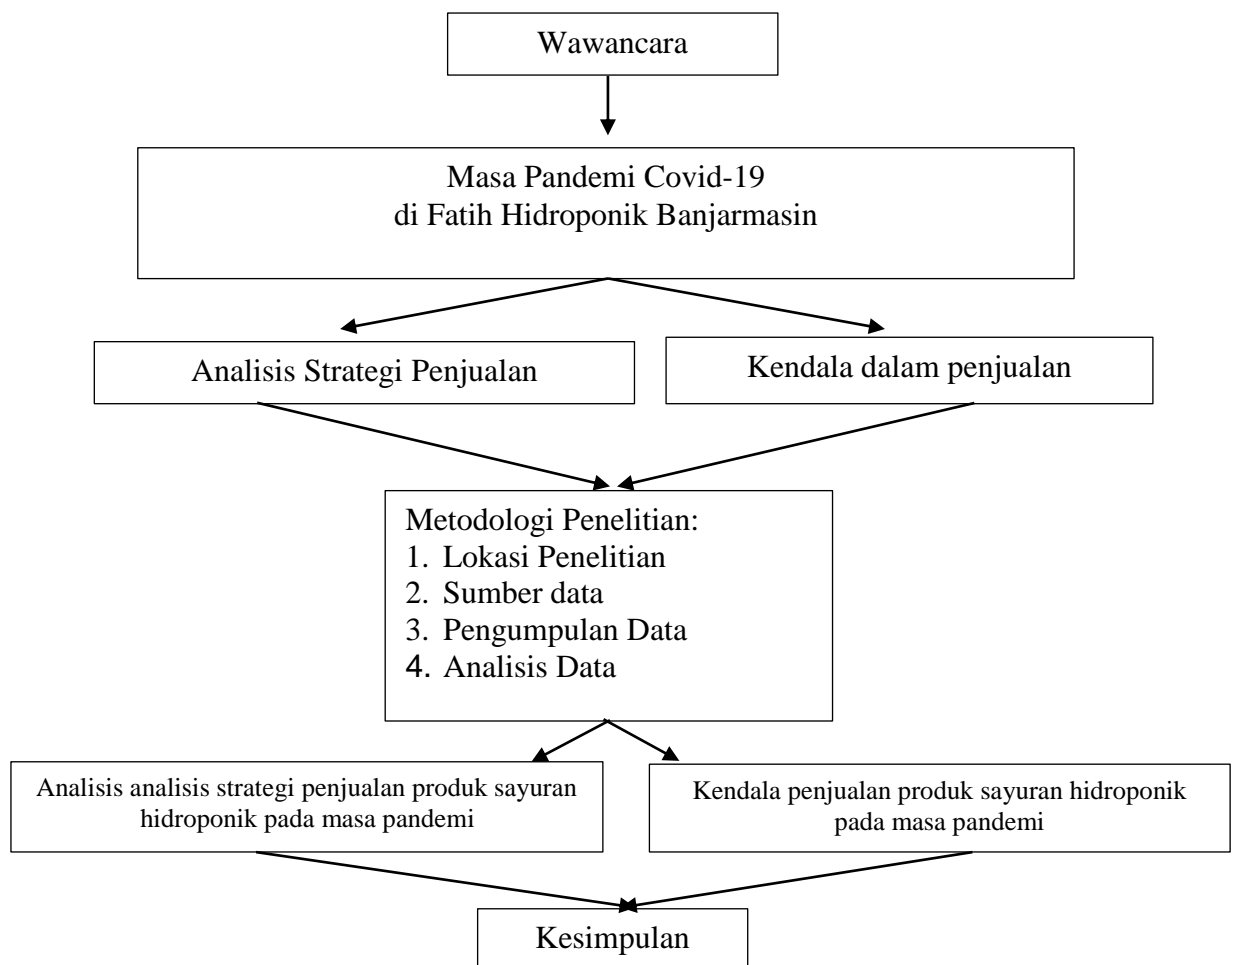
Wawancara

Masa Pandemi Covid-19
di Fatih Hidroponik Banjarmasin

Analisis Strategi Penjualan

Kendala dalam penjualan

Metodologi Penelitian:
1. Lokasi Penelitian
2. Sumber data
3. Pengumpulan Data
4. Analisis Data

Analisis analisis strategi penjualan produk sayuran hidroponik pada masa pandemi

Kendala penjualan produk sayuran hidroponik pada masa pandemi

Kesimpulan